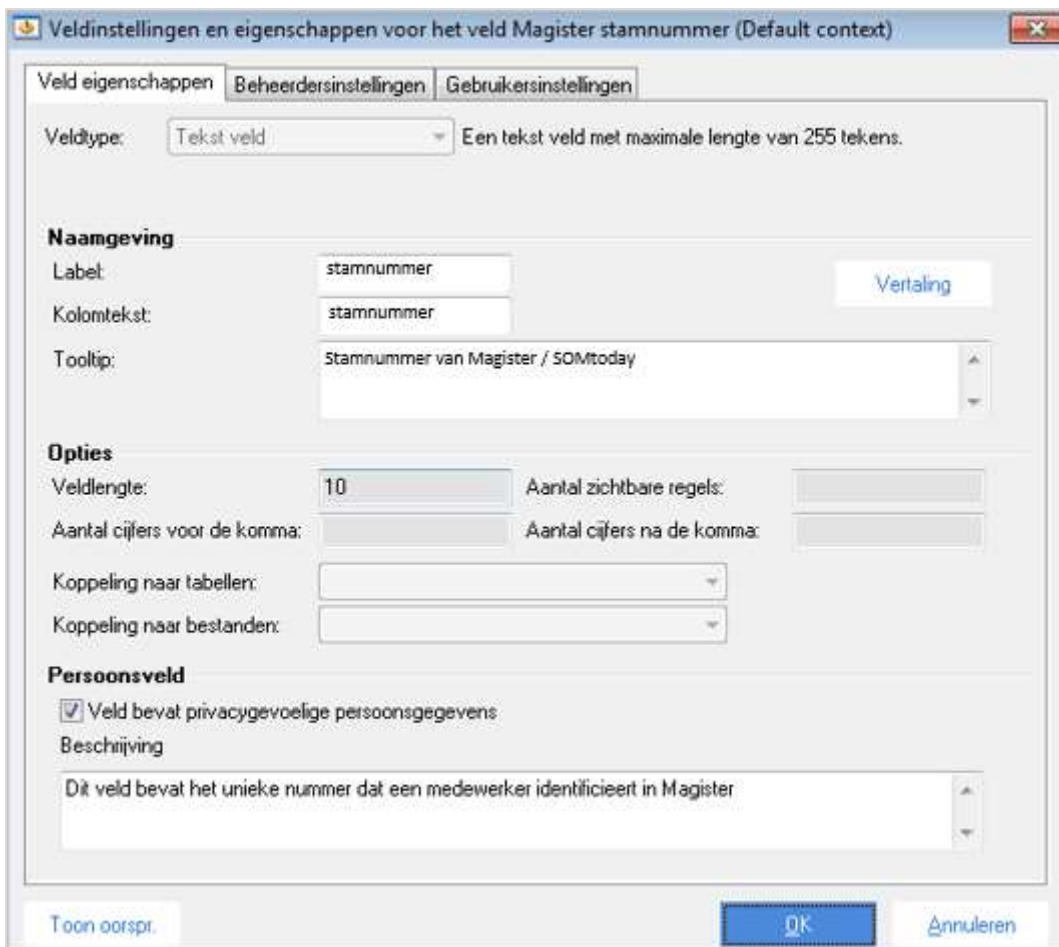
Veldinstellingen en eigenschappen voor het veld Magister stamnummer (Default context)

Veld eigenschappen | Beheerdersinstellingen | Gebruikersinstellingen

Veldtype: Tekst veld Een tekst veld met maximale lengte van 255 tekens.

Naamgeving

Label: stamnummer

Kolomtekst: stamnummer

Vertaling

Tooltip: Stamnummer van Magister / SOMtoday

Opties

Veldlengte: 10

Aantal zichtbare regels:

Aantal cijfers voor de komma:

Aantal cijfers na de komma:

Koppeling naar tabellen:

Koppeling naar bestanden:

Persoonsveld

Veld bevat privacygevoelige persoonsgegevens

Beschrijving

Dit veld bevat het unieke nummer dat een medewerker identificieert in Magister

Toon oorspr.

OK

Annuleren